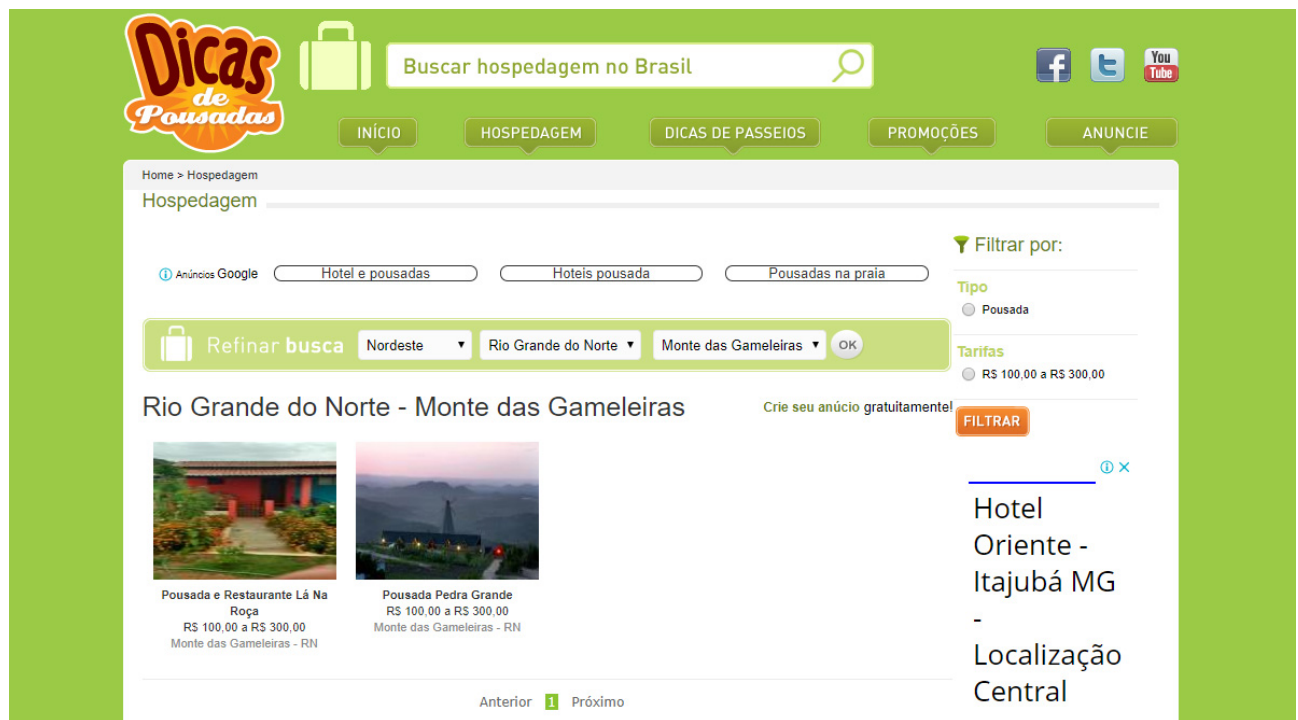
Dicas de Pousadas

Buscar hospedagem no Brasil

You Tube

INÍCIO HOSPEDAGEM DICAS DE PASSEIOS PROMOÇÕES ANUNCIE

Home > Hospedagem

Hospedagem

Anúncios Google Hotel e pousadas Hoteis pousada Pousadas na praia

Refinar busca Nordeste Rio Grande do Norte Monte das Gameleiras OK

Rio Grande do Norte - Monte das Gameleiras

Crie seu anúcio gratuitamente!

Pousada e Restaurante Lá Na Roça
R$ 100,00 a R$ 300,00
Monte das Gameleiras - RN

Pousada Pedra Grande
R$ 100,00 a R$ 300,00
Monte das Gameleiras - RN

Anterior 1 Próximo

Filtrar por:

Tipo
Pousada

Tarifas
R$ 100,00 a R$ 300,00

FILTRAR

Hotel Oriente - Itajubá MG - Localização Central